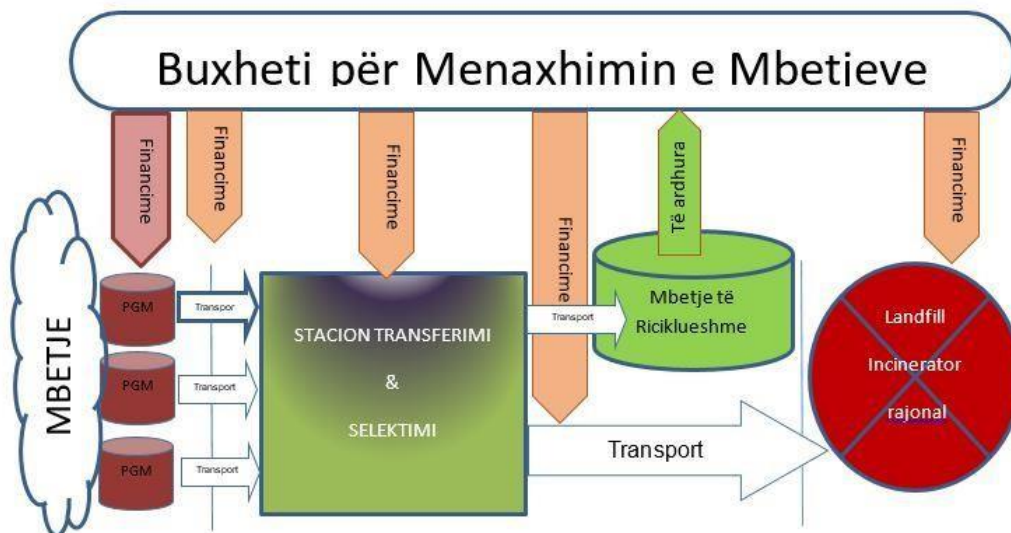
Buxheti për Menaxhimin e Mbetjeve

Financime

Financime

Financime

Financime

Të ardhura

Financime

MBETJE

PGM

PGM

PGM

Transport

Transport

Transport

STACION TRANSFERIMI

&

SELEKTIMI

Transport

Mbetje të Ricklueshme

Transport

Landfill

Incinerator

rajonal